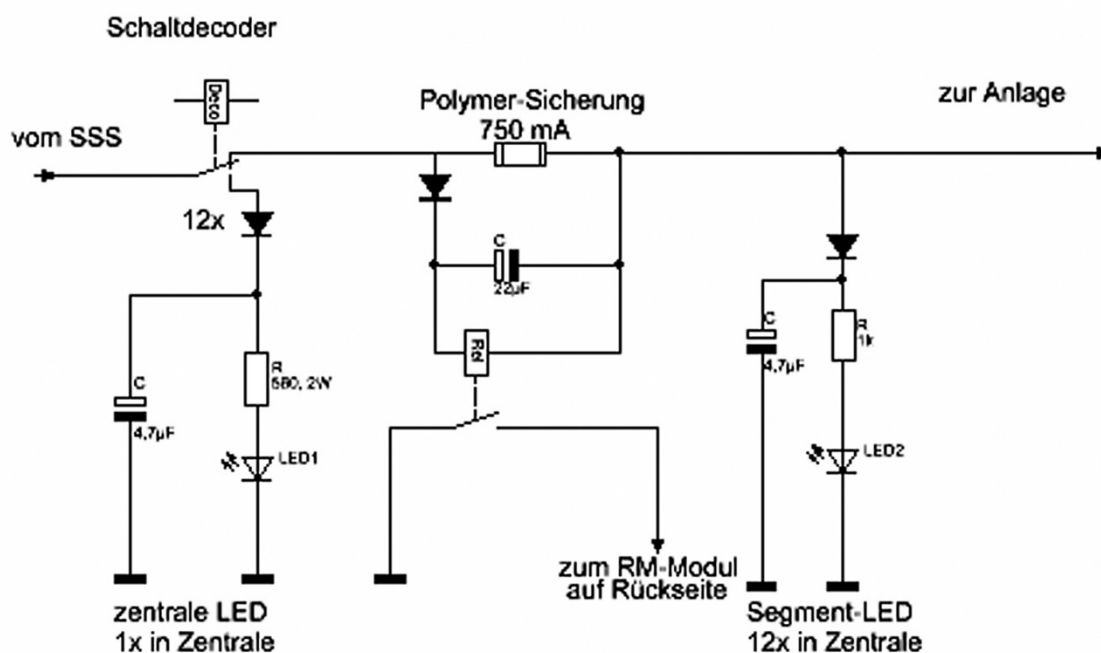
Schaltdecoder

Deco

Polymer-Sicherung
750 mA

zur Anlage

vom SSS

12x

C
22µF

Rel

C
4,7µF

R
1k

LED2

C
4,7µF

R
680, 2W

LED1

zum RM-Modul
auf Rückseite

zentrale LED
1x in Zentrale

Segment-LED
12x in Zentrale